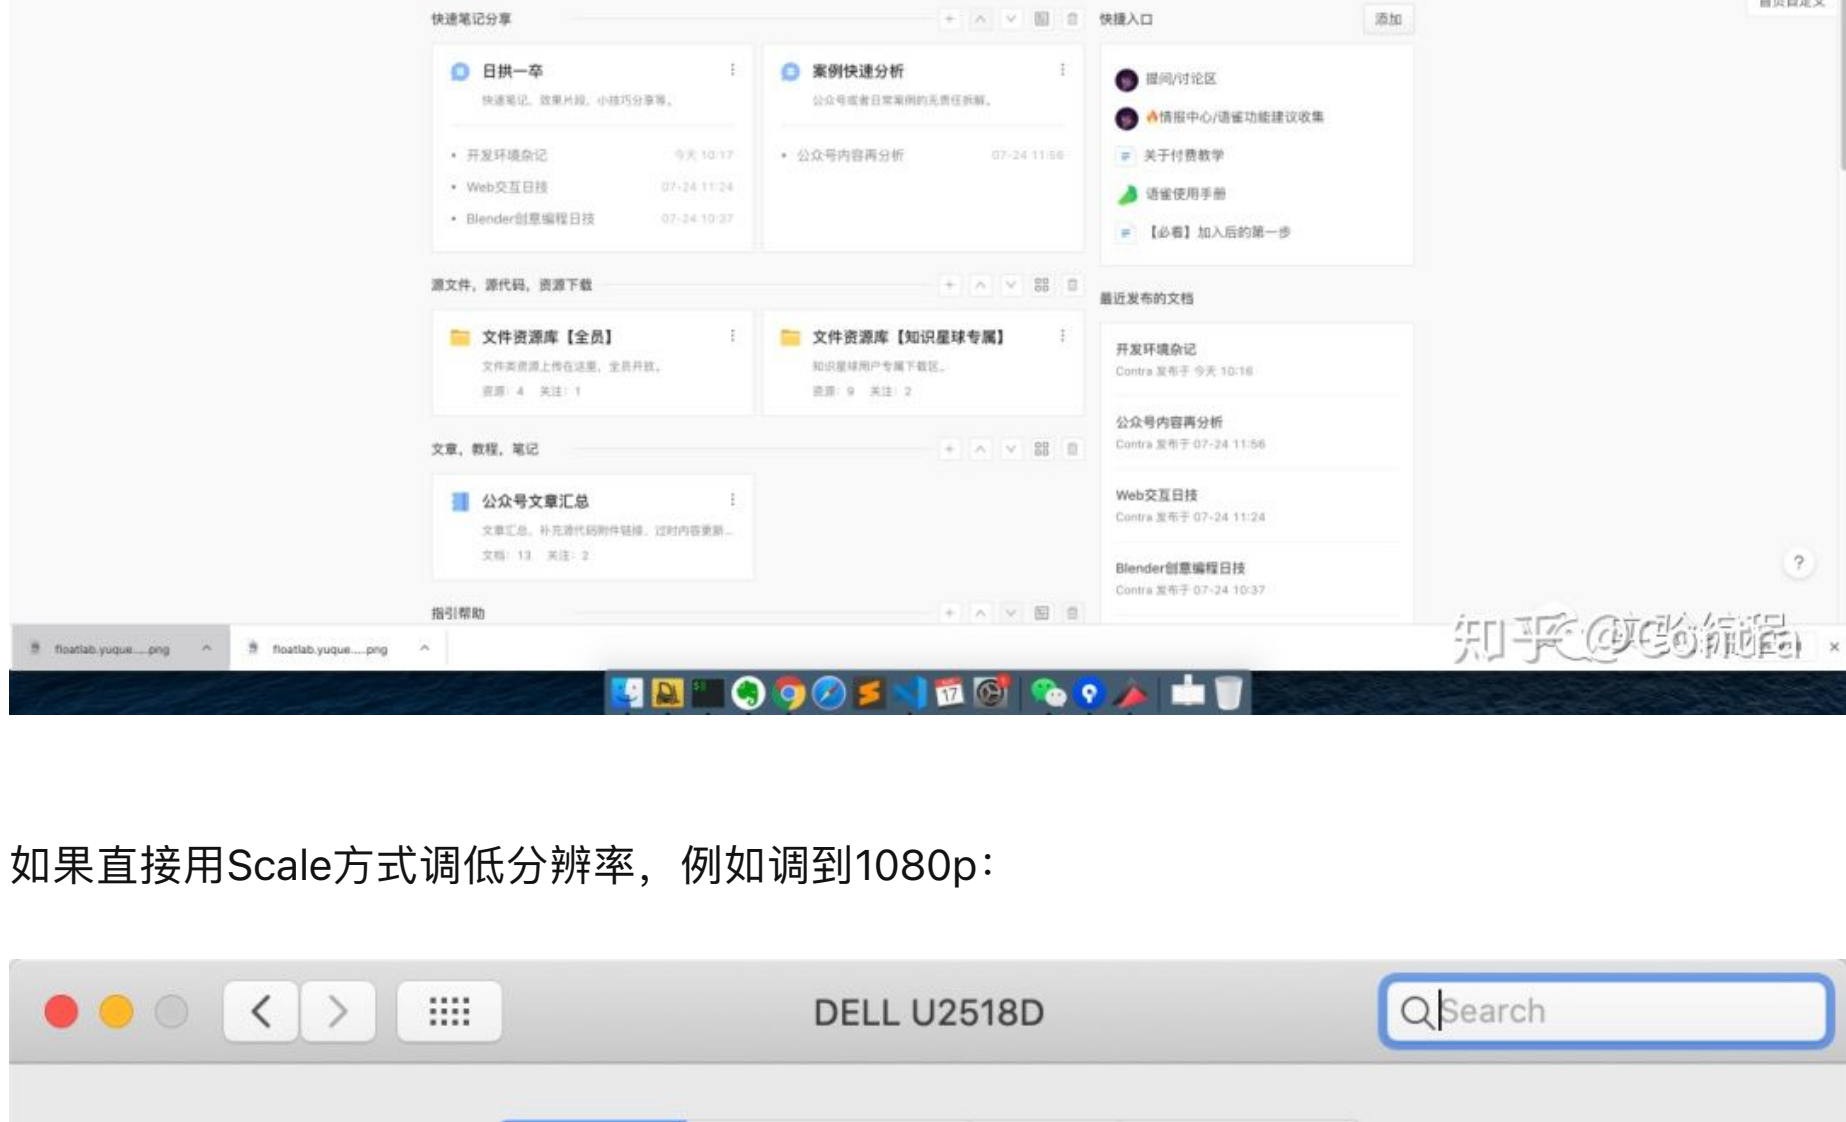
快速笔记分享

日拱一卒
快速笔记、效果片段、小技巧分享等。
• 开发环境杂记 今天 10:17
• Web交互日技 07-24 11:24
• Blender创意编程日技 07-24 10:37

案例快速分析
公众号或者日常案例的无责任拆解。
• 公众号内容再分析 07-24 11:56

快捷入口 添加
提问/讨论区
情报中心/语雀功能建议收集
关于付费教学
语雀使用手册
【必看】加入后的第一步

源文件，源代码，资源下载

文件资源库【全员】
文件类资源上传在这里，全员开放。
资源：4 关注：1

文件资源库【知识星球专属】
知识星球用户专属下载区。
资源：9 关注：2

最近发布的文档
开发环境杂记
Contra 发布于 今天 10:16
公众号内容再分析
Contra 发布于 07-24 11:56
Web交互日技
Contra 发布于 07-24 11:24
Blender创意编程日技
Contra 发布于 07-24 10:37

文章，教程，笔记

公众号文章汇总
文章汇总，补充源代码附件链接，过时内容更新...
文档：13 关注：2

指引帮助

floatlab.yuque....png
floatlab.yuque....png

知乎 @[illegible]

如果直接用Scale方式调低分辨率，例如调到1080p：

DELL U2518D
Search